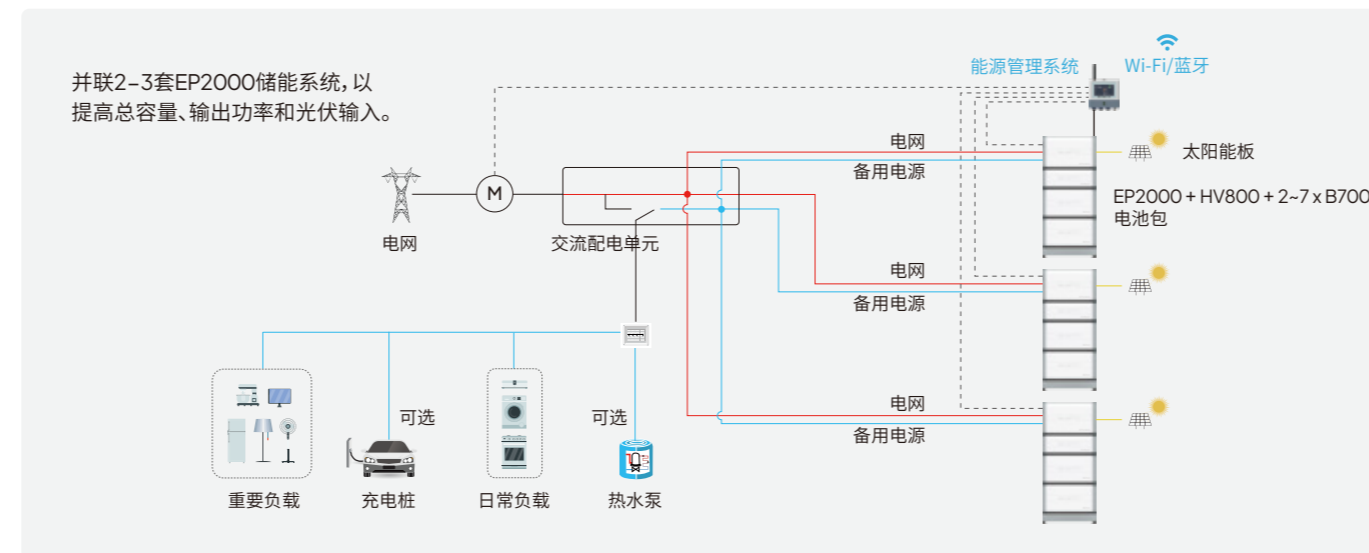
并联2-3套EP2000储能系统，以提高总容量、输出功率和光伏输入。

能源管理系统
Wi-Fi/蓝牙

电网
备用电源
太阳能板
EP2000 + HV800 + 2~7 x B700
电池包

M
电网
交流配电单元

电网
备用电源

电网
备用电源

可选
可选
重要负载
充电桩
日常负载
热水泵